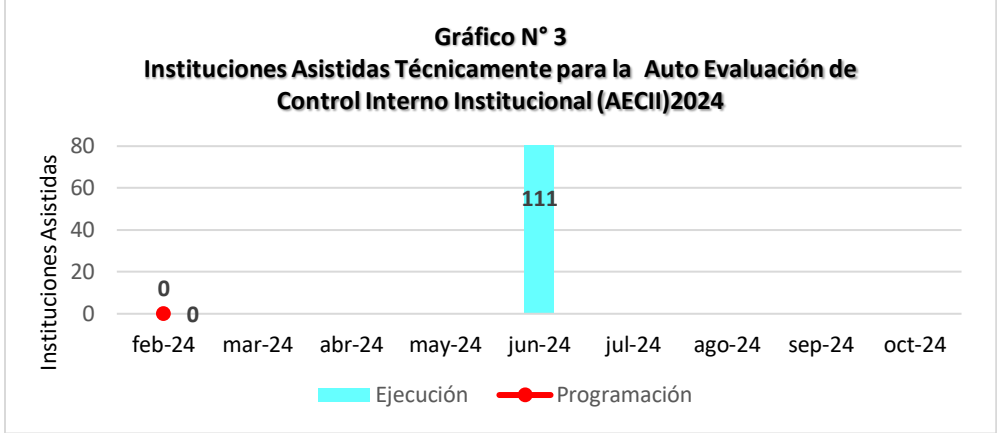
Gráfico N° 3
Instituciones Asistidas Técnicamente para la Auto Evaluación de Control Interno Institucional (AECII)2024

Instituciones Asistidas

80
60
40
20
0

0
0
111

feb-24 mar-24 abr-24 may-24 jun-24 jul-24 ago-24 sep-24 oct-24

Ejecución
Programación